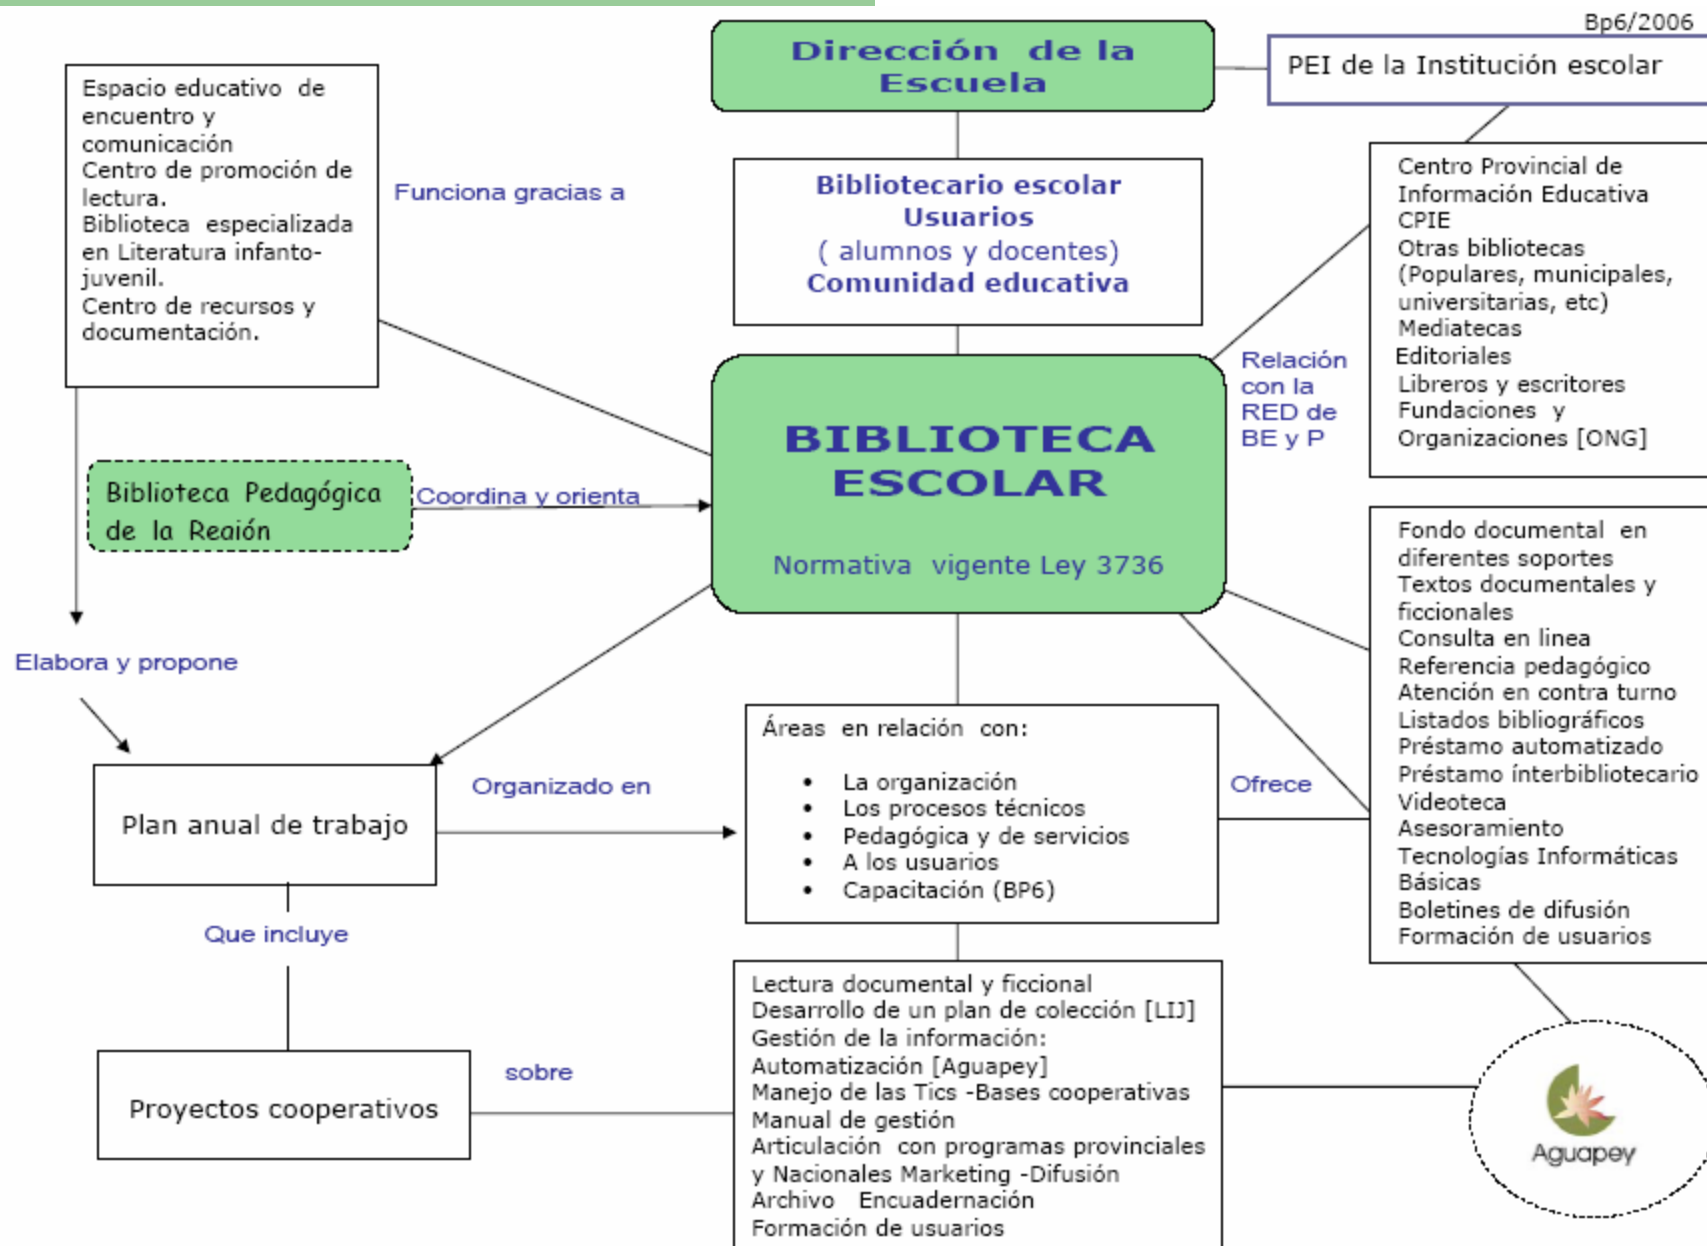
Bp6/2006

Dirección de la Escuela

PEI de la Institución escolar

Espacio educativo de encuentro y comunicación
Centro de promoción de lectura.
Biblioteca especializada en Literatura infanto-juvenil.
Centro de recursos y documentación.

Funciona gracias a

Bibliotecario escolar
Usuarios
( alumnos y docentes)
Comunidad educativa

Centro Provincial de Información Educativa
CPIE
Otras bibliotecas (Populares, municipales, universitarias, etc)
Mediatecas
Editoriales
Libreros y escritores
Fundaciones y Organizaciones [ONG]

Relación con la RED de BE y P

BIBLIOTECA ESCOLAR

Normativa vigente Ley 3736

Biblioteca Pedagógica de la Región

Coordina y orienta

Elabora y propone

Fondo documental en diferentes soportes
Textos documentales y ficcionales
Consulta en linea
Referencia pedagógico
Atención en contra turno
Listados bibliográficos
Préstamo automatizado
Préstamo ínterbibliotecario
Videoteca
Asesoramiento
Tecnologías Informáticas Básicas
Boletines de difusión
Formación de usuarios

Plan anual de trabajo

Organizado en

Áreas en relación con:

• La organización
• Los procesos técnicos
• Pedagógica y de servicios
• A los usuarios
• Capacitación (BP6)

Ofrece

Que incluye

Proyectos cooperativos

sobre

Lectura documental y ficcional
Desarrollo de un plan de colección [LIJ]
Gestión de la información:
Automatización [Aguapey]
Manejo de las Tics -Bases cooperativas
Manual de gestión
Articulación con programas provinciales y Nacionales Marketing -Difusión
Archivo Encuadernación
Formación de usuarios

Aguapey